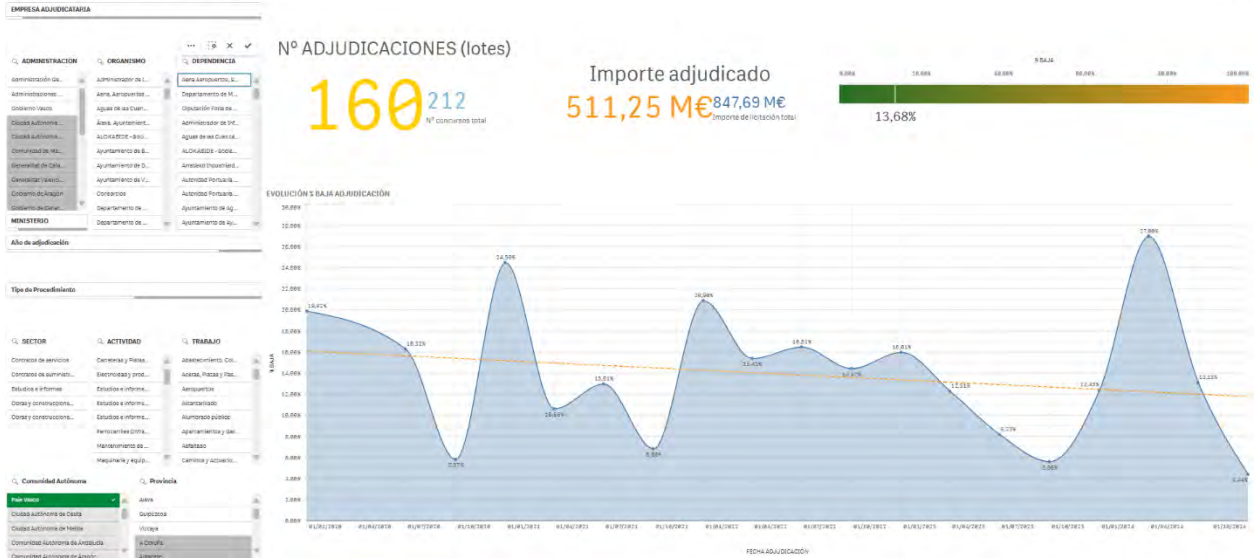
EMPRESA ADJUDICATARIA

ADMINISTRACION
Administración Ge...
Administraciones...
Gobierno Vasco
Ciudad Autónoma...
Ciudad Autónoma...
Comunidad de Ma...
Generalitat de Cata...
Generalitat Valenci...
Gobierno de Aragón
Gobierno de Canar...

ORGANISMO
Administrador de I...
Aena, Aeropuertos...
Aguas de las Cuen...
Área, Ayuntamient...
ALOKABIDE - Soci...
Ayuntamiento de B...
Ayuntamiento de D...
Ayuntamiento de V...
Consorcios
Departamento de ...
Departamento de ...

DEPENDENCIA
Aena Aeropuertos, S...
Departamento de M...
Diputación Foral de...
Administrador de Inf...
Aguas de las Cuenca...
ALOKABIDE - Socie...
Autoridad Portuaria...
Autoridad Portuaria...
Autoridad Portuaria...
Ayuntamiento de Ag...
Ayuntamiento de Ay...

MINISTERIO

Año de adjudicación

Tipo de Procedimiento

SECTOR
Contratos de servicios
Contratos de suminis...
Estudios e informes
Obras y construccio...
Obras y construccio...

ACTIVIDAD
Carreteras y Pistas...
Electricidad y prod...
Estudios e inform...
Estudios e inform...
Estudios e inform...
Ferrocarriles (infra...
Mantenimiento de...
Maquinaria y equip...

TRABAJO
Abastecimiento, Col...
Aceras, Plazas y Pas...
Aeropuertos
Alcantarillado
Alumbrado público
Apartamentos y deal...
Asfaltado
Caminos y Accesos...

Comunidad Autónoma
País Vasco
Ciudad Autónoma de Ceuta
Ciudad Autónoma de Melilla
Comunidad Autónoma de Andalucía
Comunidad Autónoma de Aragón

Provincia
Álava
Guipúzcoa
Vizcaya
A Coruña
Albacete

Nº ADJUDICACIONES (lotes)
160 212
Nº concursos total

Importe adjudicado
511,25 M€ 847,69 M€
Importe de licitación total

% BAJA
0,00% 10,00% 20,00% 30,00% 40,00% 100,00%
13,68%

EVOLUCIÓN % BAJA ADJUDICACIÓN
28,00% 26,00% 24,00% 22,00% 20,00% 18,00% 16,00% 14,00% 12,00% 10,00% 8,00% 6,00% 4,00% 2,00% 0,00%
% BAJA
19,91% 16,31% 5,57% 24,59% 10,69% 13,01% 6,93% 20,98% 15,45% 16,51% 14,47% 16,01% 12,01% 8,23% 5,06% 12,45% 27,08% 13,13% 3,36%
01/01/2018 01/04/2018 01/07/2018 01/10/2018 01/01/2021 01/04/2021 01/07/2021 01/10/2021 01/01/2022 01/04/2022 01/07/2022 01/10/2022 01/01/2023 01/04/2023 01/07/2023 01/10/2023 01/01/2024 01/04/2024 01/10/2024
FECHA ADJUDICACIÓN